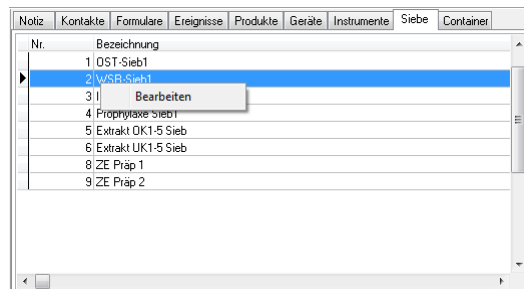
Notiz | Kontakte | Formulare | Ereignisse | Produkte | Geräte | Instrumente | Siebe | Container

| Nr. | Bezeichnung |
|---|---|
| 1 | OST-Sieb1 |
| 2 | WSR-Sieb1 |
| 3 | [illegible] |
| 4 | Prophylaxe Sieb1 |
| 5 | Extrakt OK1-5 Sieb |
| 6 | Extrakt UK1-5 Sieb |
| 8 | ZE Präp 1 |
| 9 | ZE Präp 2 |

Bearbeiten